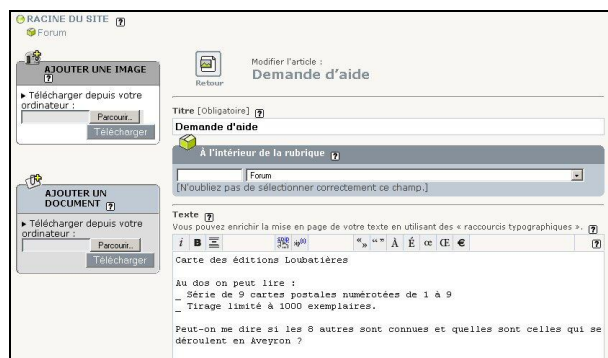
RACINE DU SITE ?
Forum

AJOUTER UNE IMAGE ?
▸ Télécharger depuis votre ordinateur :
Parcourir...
Télécharger

AJOUTER UN DOCUMENT ?
▸ Télécharger depuis votre ordinateur :
Parcourir...
Télécharger

Retour

Modifier l'article :
Demande d'aide

Titre [Obligatoire] ?
Demande d'aide

À l'intérieur de la rubrique ?
Forum
[N'oubliez pas de sélectionner correctement ce champ.]

Texte ?
Vous pouvez enrichir la mise en page de votre texte en utilisant des « raccourcis typographiques ». ?

i B « » " " À É œ Œ € ?

Carte des éditions Loubatières

Au dos on peut lire :
_ Série de 9 cartes postales numérotées de 1 à 9
_ Tirage limité à 1000 exemplaires.

Peut-on me dire si les 8 autres sont connues et quelles sont celles qui se déroulent en Aveyron ?